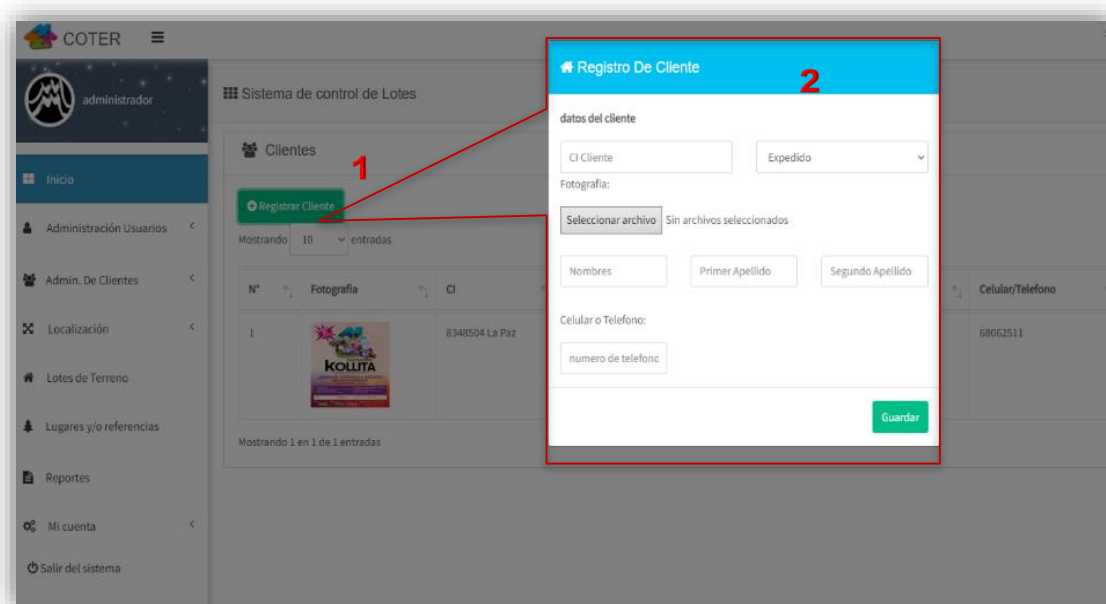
COTER ≡

administrador

Inicio

Administración Usuarios

Admin. De Clientes

Localización

Lotes de Terreno

Lugares y/o referencias

Reportes

Mi cuenta

Salir del sistema

Sistema de control de Lotes

Clientes

1

Registrar Cliente

Mostrando 10 entradas

| N° | Fotografia | CI | Celular/Telefono |
|---|---|---|---|
| 1 | KOLLITA | 8348504 La Paz | 68062511 |

Mostrando 1 en 1 de 1 entradas

Registro De Cliente

2

datos del cliente

CI Cliente

Expedido

Fotografia:

Seleccionar archivo Sin archivos seleccionados

Nombres

Primer Apellido

Segundo Apellido

Celular o Telefono:

numero de telefonc

Guardar